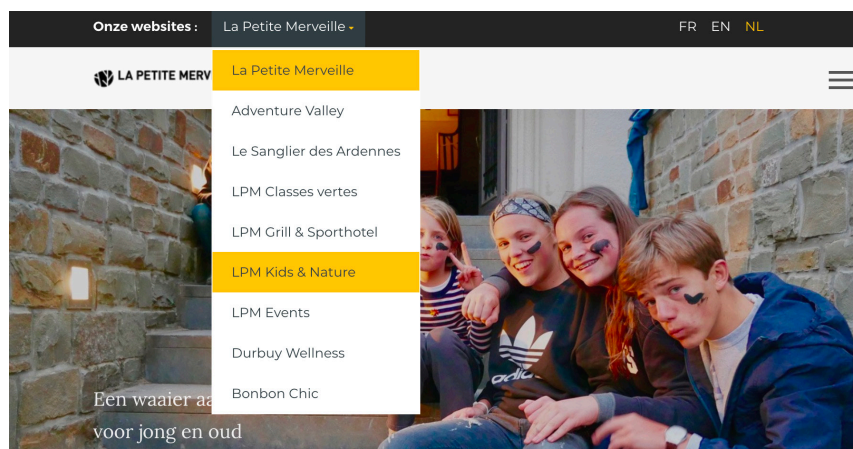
Onze websites : La Petite Merveille

FR EN NL

LA PETITE MERV

La Petite Merveille
Adventure Valley
Le Sanglier des Ardennes
LPM Classes vertes
LPM Grill & Sporthotel
LPM Kids & Nature
LPM Events
Durbuy Wellness
Bonbon Chic

Een waaier aa
voor jong en oud